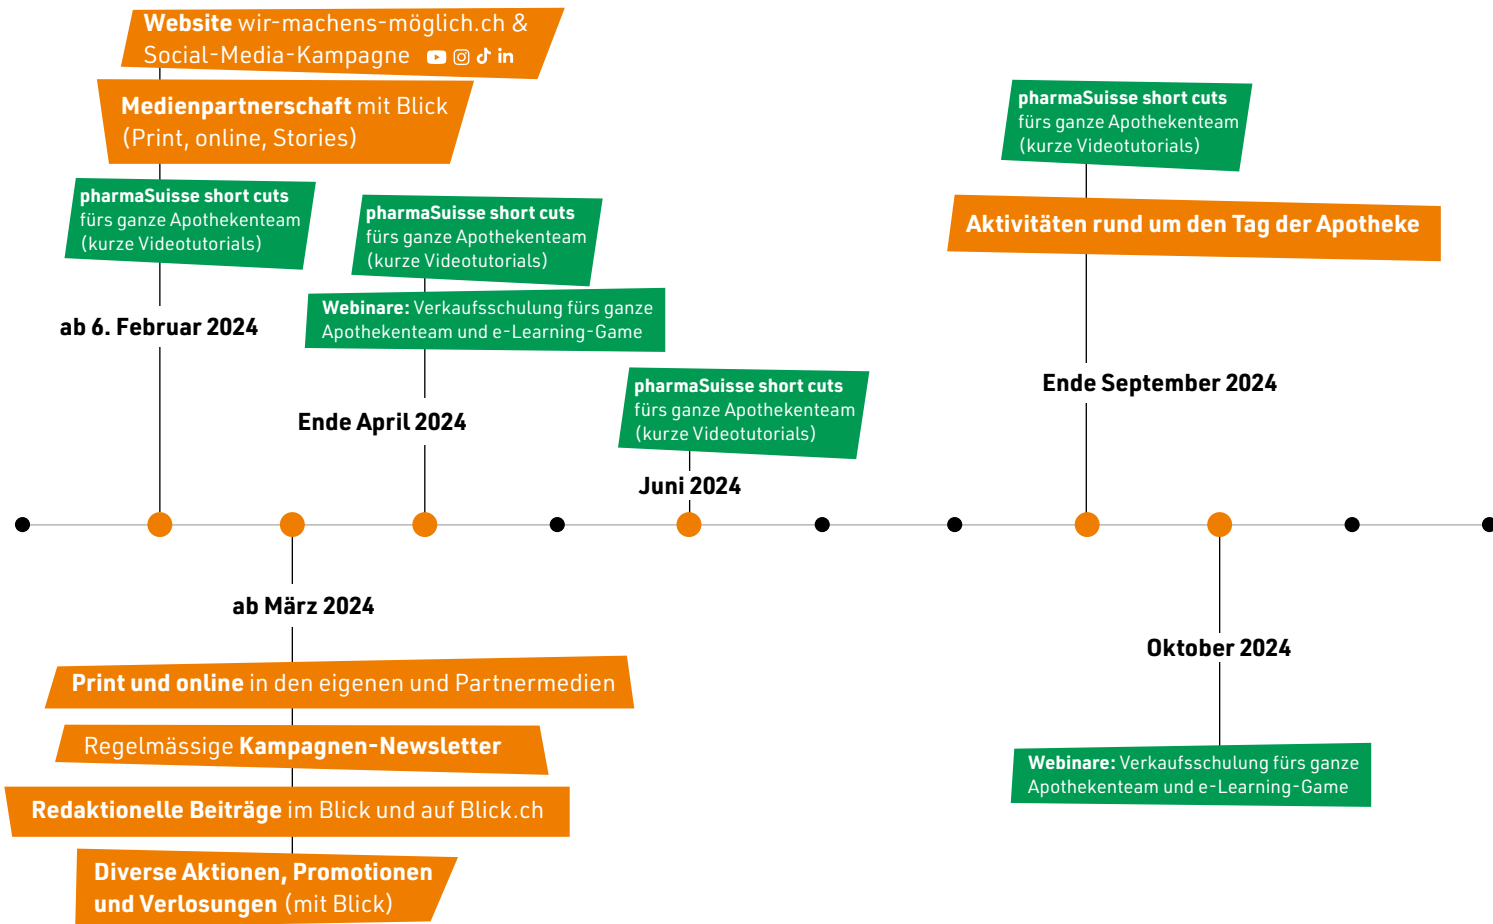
Website wir-machens-möglich.ch & Social-Media-Kampagne

Medienpartnerschaft mit Blick (Print, online, Stories)

pharmaSuisse short cuts fürs ganze Apothekenteam (kurze Videotutorials)

ab 6. Februar 2024

pharmaSuisse short cuts fürs ganze Apothekenteam (kurze Videotutorials)

Webinare: Verkaufsschulung fürs ganze Apothekenteam und e-Learning-Game

Ende April 2024

pharmaSuisse short cuts fürs ganze Apothekenteam (kurze Videotutorials)

Juni 2024

pharmaSuisse short cuts fürs ganze Apothekenteam (kurze Videotutorials)

Aktivitäten rund um den Tag der Apotheke

Ende September 2024

ab März 2024

Print und online in den eigenen und Partnermedien

Regelmässige Kampagnen-Newsletter

Redaktionelle Beiträge im Blick und auf Blick.ch

Diverse Aktionen, Promotionen und Verlosungen (mit Blick)

Oktober 2024

Webinare: Verkaufsschulung fürs ganze Apothekenteam und e-Learning-Game